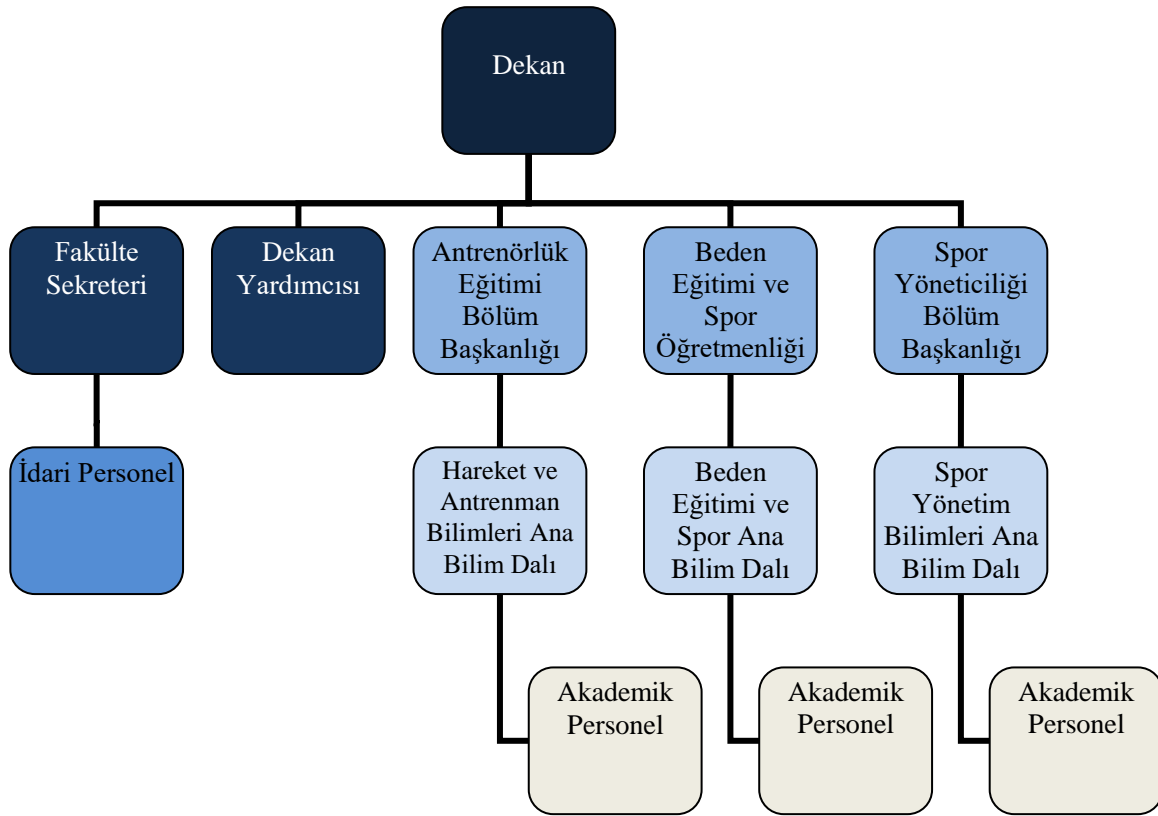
Dekan

Fakülte Sekreteri

Dekan Yardımcısı

Antrenörlük Eğitimi Bölüm Başkanlığı

Beden Eğitimi ve Spor Öğretmenliği

Spor Yöneticiliği Bölüm Başkanlığı

İdari Personel

Hareket ve Antrenman Bilimleri Ana Bilim Dalı

Beden Eğitimi ve Spor Ana Bilim Dalı

Spor Yönetim Bilimleri Ana Bilim Dalı

Akademik Personel

Akademik Personel

Akademik Personel